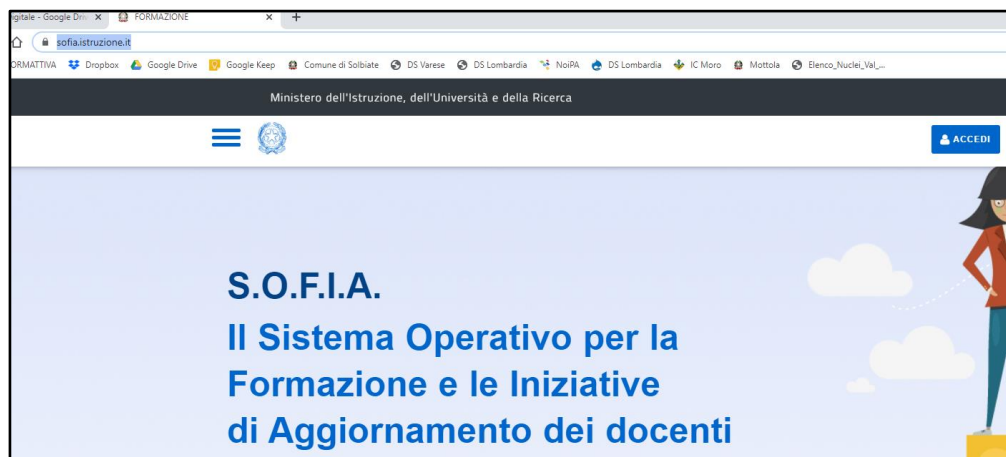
igitale - Google Driv ×  FORMAZIONE ×  +

sofia.istruzione.it

ORMATTIVA  Dropbox  Google Drive  Google Keep  Comune di Solbiate  DS Varese  DS Lombardia  NoiPA  DS Lombardia  IC Moro  Mottola  Elenco_Nuclei_Val_...

Ministero dell'Istruzione, dell'Università e della Ricerca

ACCEDI

S.O.F.I.A.

Il Sistema Operativo per la Formazione e le Iniziative di Aggiornamento dei docenti